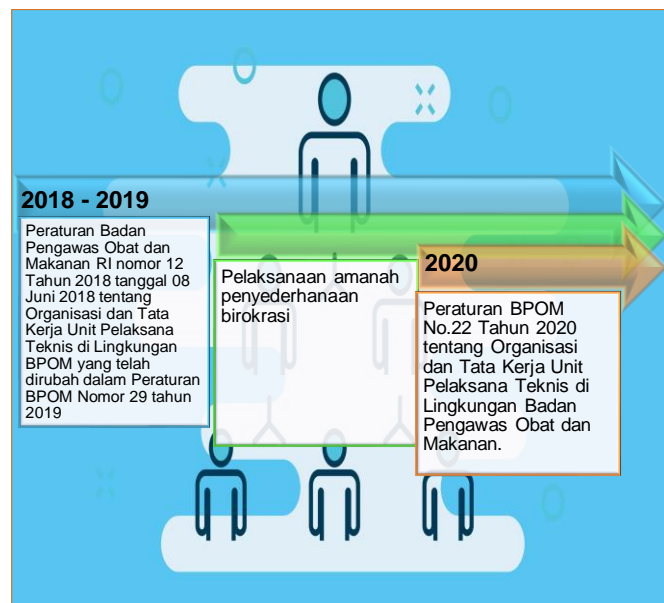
2018 - 2019

Peraturan Badan Pengawas Obat dan Makanan RI nomor 12 Tahun 2018 tanggal 08 Juni 2018 tentang Organisasi dan Tata Kerja Unit Pelaksana Teknis di Lingkungan BPOM yang telah dirubah dalam Peraturan BPOM Nomor 29 tahun 2019

Pelaksanaan amanah penyederhanaan birokrasi

2020

Peraturan BPOM No.22 Tahun 2020 tentang Organisasi dan Tata Kerja Unit Pelaksana Teknis di Lingkungan Badan Pengawas Obat dan Makanan.